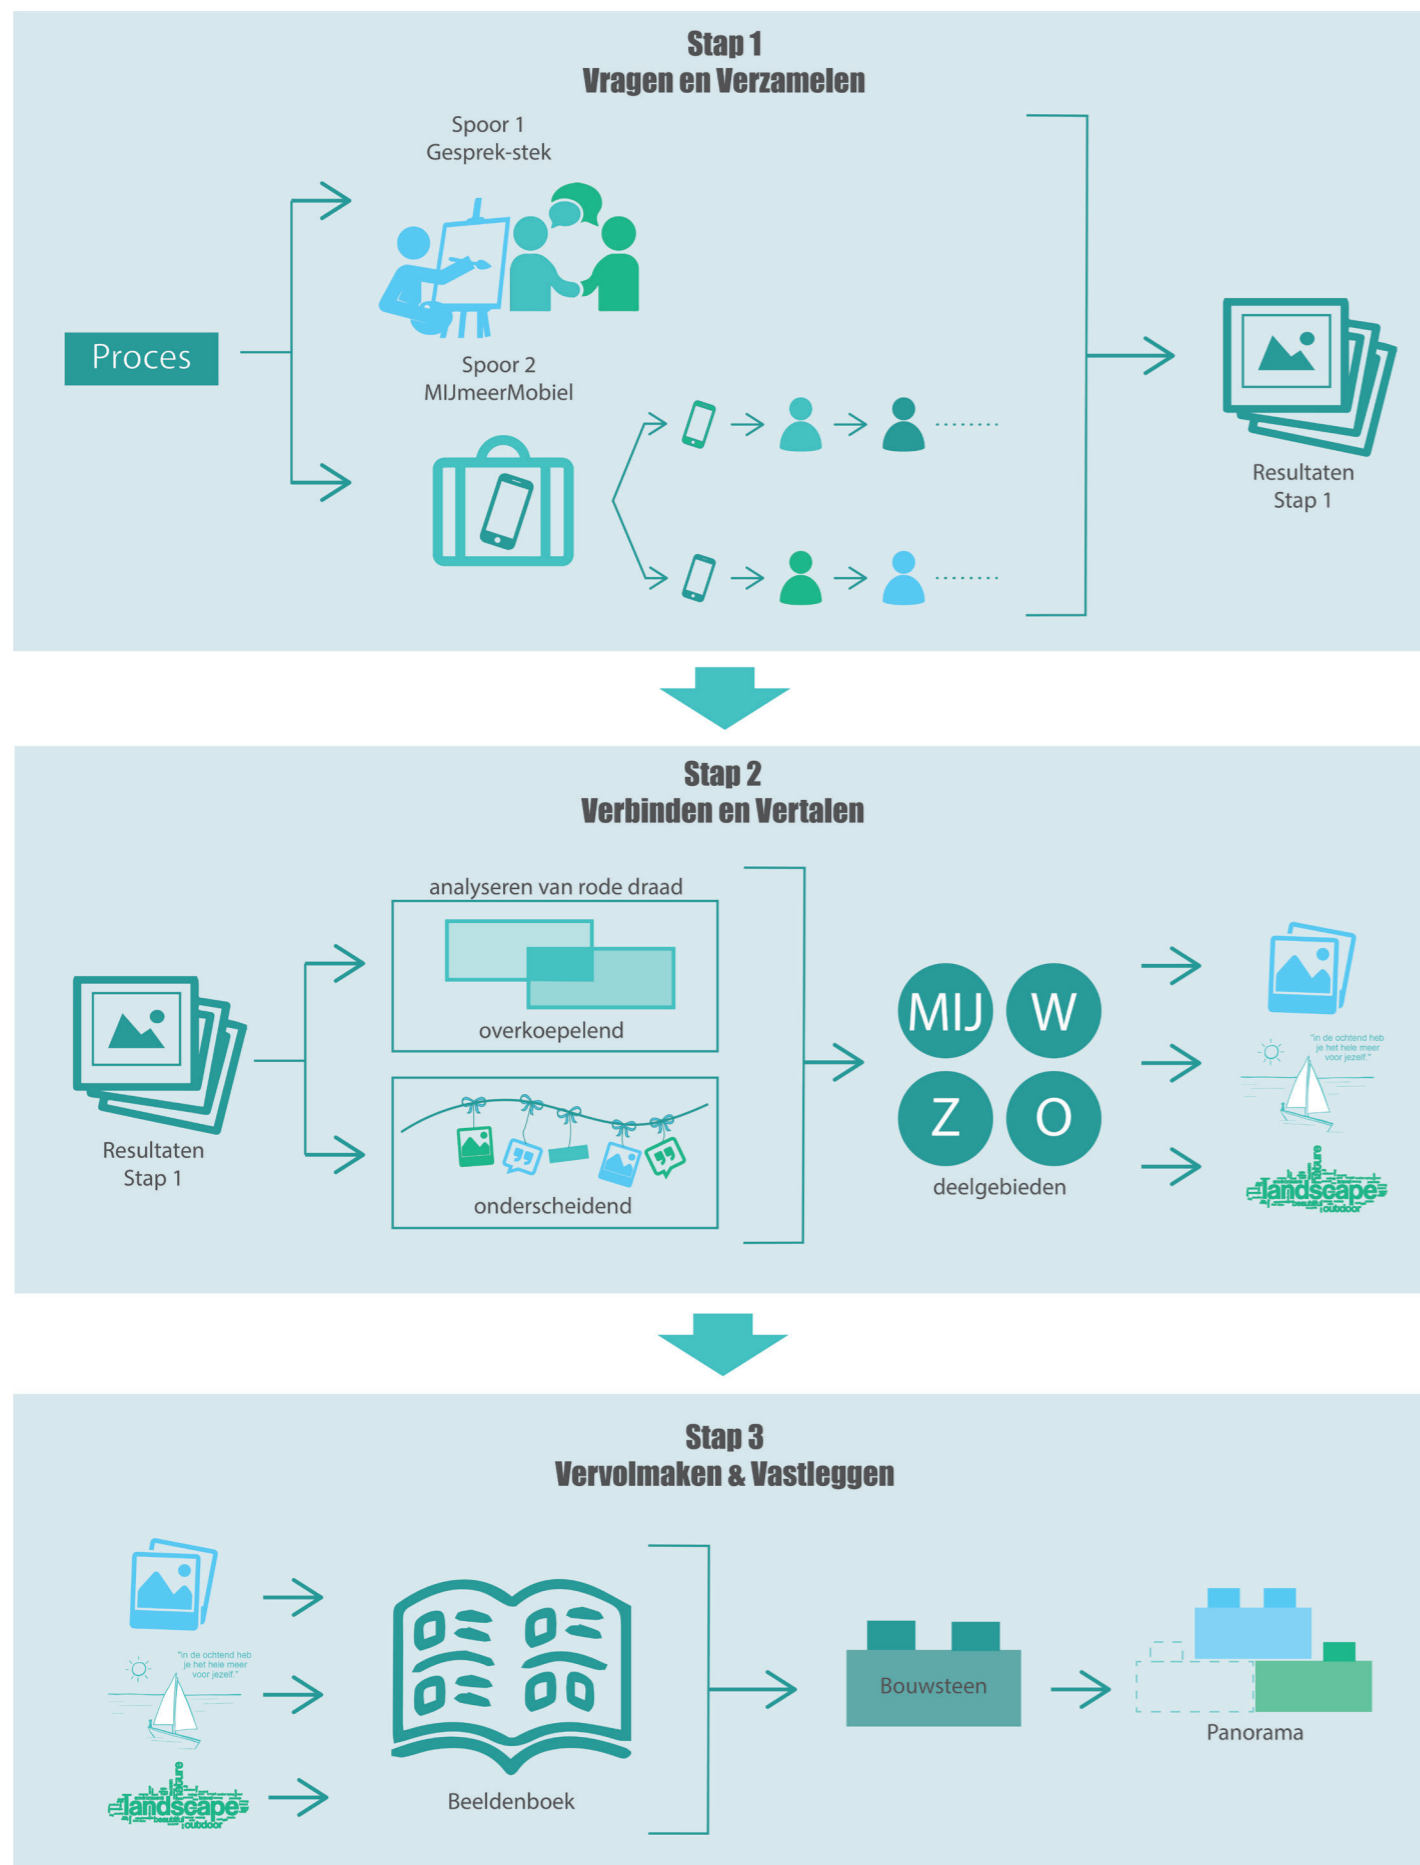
Stap 1
Vragen en Verzamelen

Spoor 1
Gesprek-stek

Proces

Spoor 2
MIJmeerMobiel

Resultaten
Stap 1

Stap 2
Verbinden en Vertalen

analyseren van rode draad

overkoepelend

onderscheidend

Resultaten
Stap 1

MIJ W
Z O
deelgebieden

"in de ochtend heb je het hele meer voor jezelf."

landscape
outdoor

Stap 3
Vervolmaken & Vastleggen

"in de ochtend heb je het hele meer voor jezelf."

landscape
outdoor

Beeldenboek

Bouwsteen

Panorama